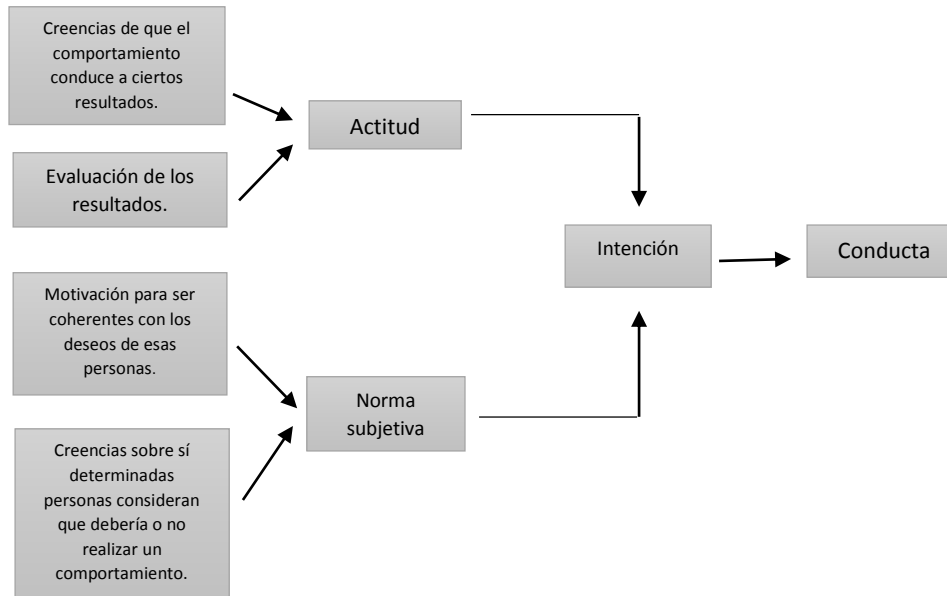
Creencias de que el comportamiento conduce a ciertos resultados.

Evaluación de los resultados.

Actitud

Intención

Conducta

Motivación para ser coherentes con los deseos de esas personas.

Norma subjetiva

Creencias sobre sí determinadas personas consideran que debería o no realizar un comportamiento.